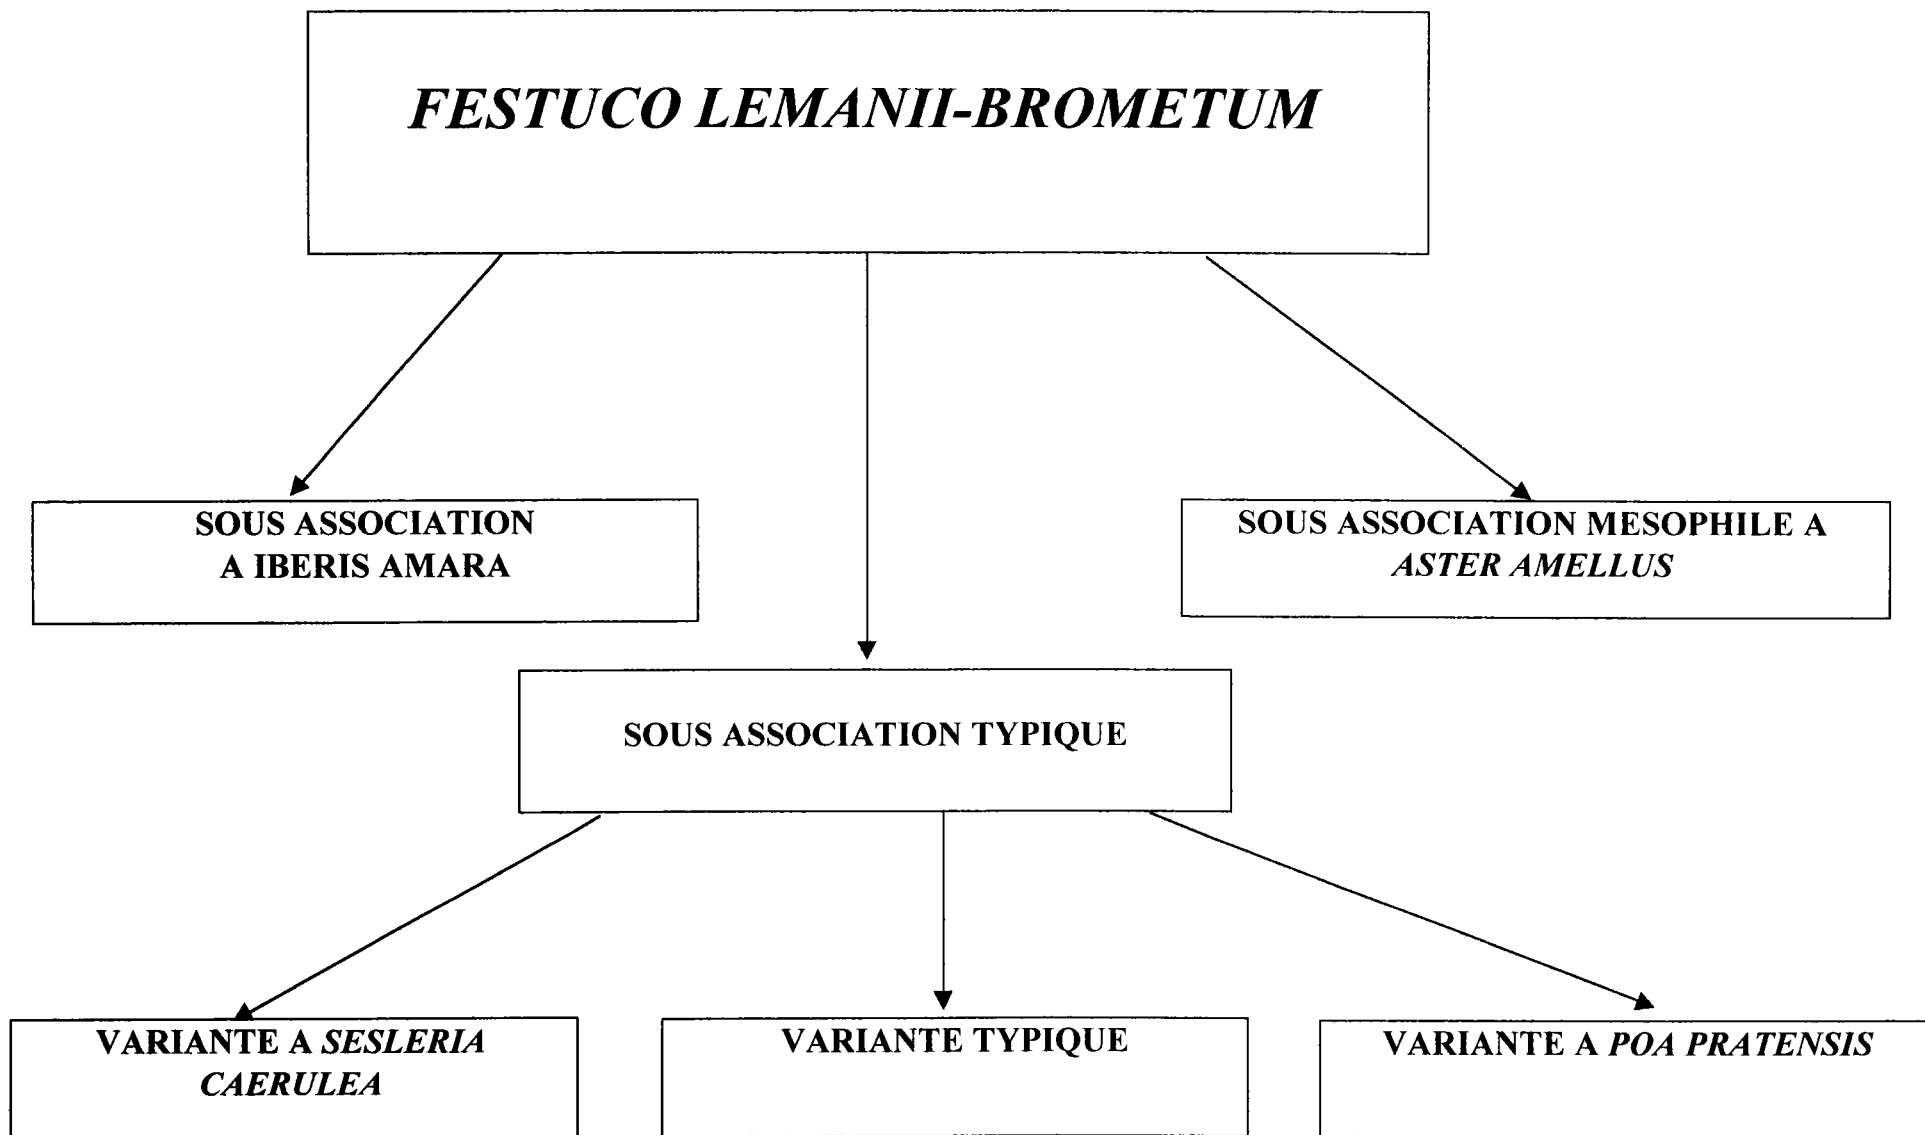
FESTUCO LEMANII-BROMETUM

SOUS ASSOCIATION A IBERIS AMARA

SOUS ASSOCIATION MESOPHILE A ASTER AMELLUS

SOUS ASSOCIATION TYPIQUE

VARIANTE A SESLERIA CAERULEA

VARIANTE TYPIQUE

VARIANTE A POA PRATENSIS